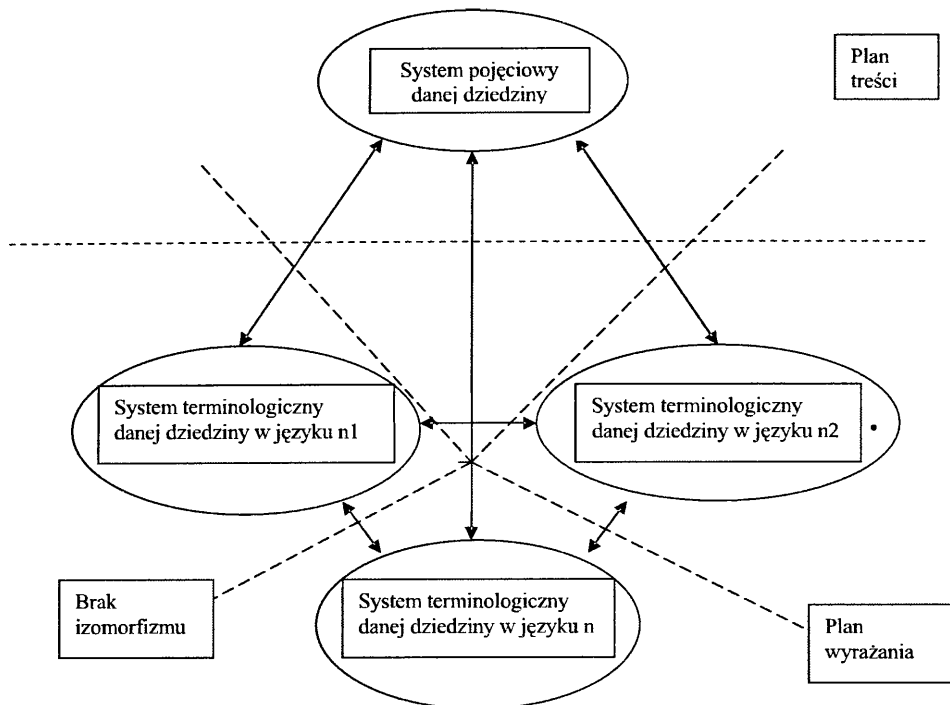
System pojęciowy danej dziedziny

Plan treści

System terminologiczny danej dziedziny w języku n1

System terminologiczny danej dziedziny w języku n2

Brak izomorfizmu

System terminologiczny danej dziedziny w języku n

Plan wyrażania